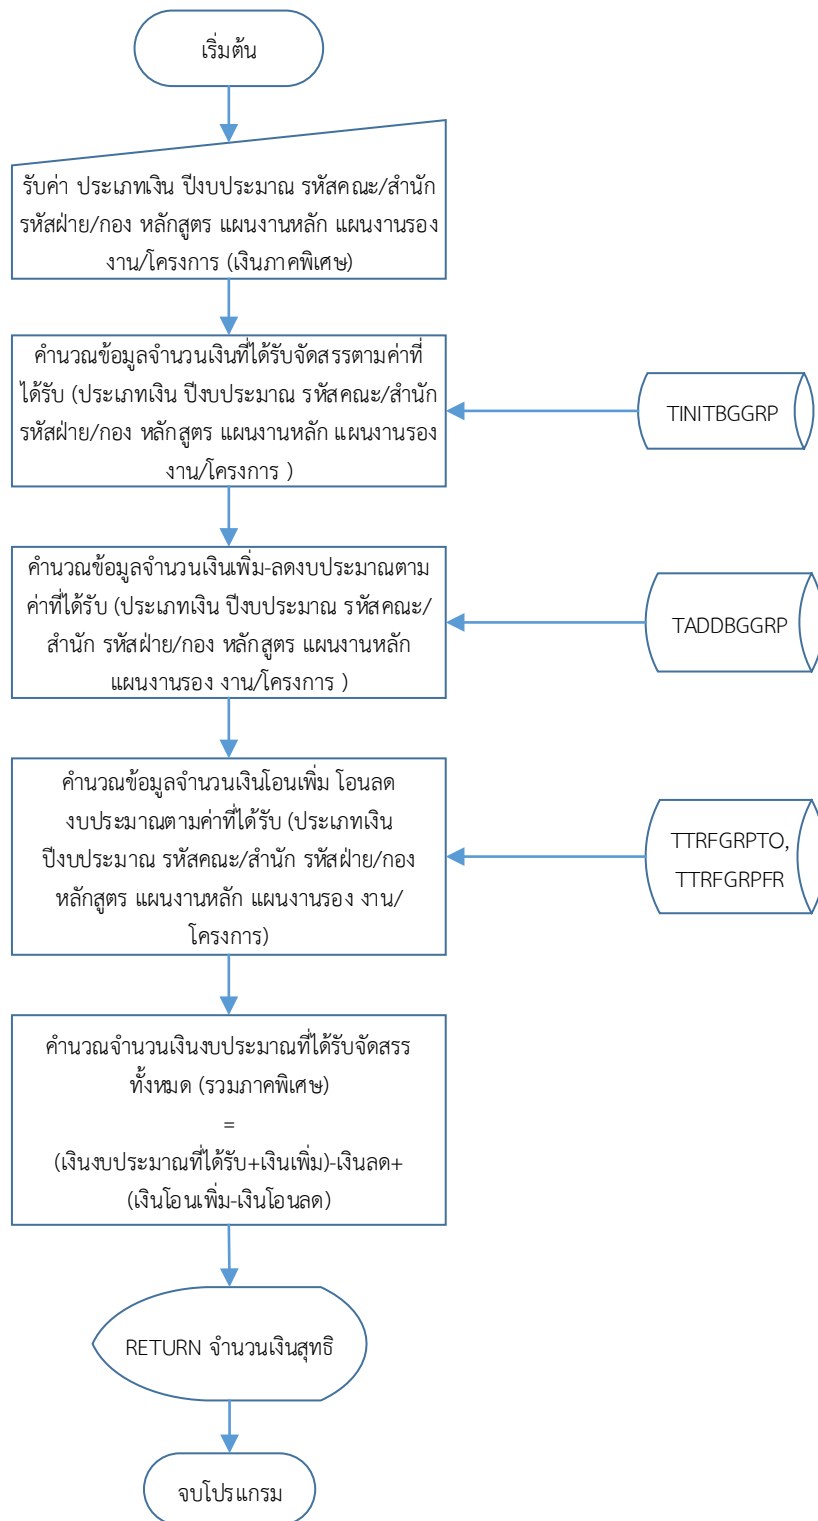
เริ่มต้น

รับค่า ประเภทเงิน ปีงบประมาณ รหัสคณะ/สำนัก รหัสฝ่าย/กอง หลักสูตร แผนงานหลัก แผนงานรอง งาน/โครงการ (เงินภาคพิเศษ)

คำนวณข้อมูลจำนวนเงินที่ได้รับจัดสรรตามค่าที่ได้รับ (ประเภทเงิน ปีงบประมาณ รหัสคณะ/สำนัก รหัสฝ่าย/กอง หลักสูตร แผนงานหลัก แผนงานรอง งาน/โครงการ )

TINITBGGRP

คำนวณข้อมูลจำนวนเงินเพิ่ม-ลดงบประมาณตามค่าที่ได้รับ (ประเภทเงิน ปีงบประมาณ รหัสคณะ/สำนัก รหัสฝ่าย/กอง หลักสูตร แผนงานหลัก แผนงานรอง งาน/โครงการ )

TADDBGGRP

คำนวณข้อมูลจำนวนเงินโอนเพิ่ม โอนลด งบประมาณตามค่าที่ได้รับ (ประเภทเงิน ปีงบประมาณ รหัสคณะ/สำนัก รหัสฝ่าย/กอง หลักสูตร แผนงานหลัก แผนงานรอง งาน/โครงการ)

TTRFGRPTO, TTRFGRPFR

คำนวณจำนวนเงินงบประมาณที่ได้รับจัดสรรทั้งหมด (รวมภาคพิเศษ)
=
(เงินงบประมาณที่ได้รับ+เงินเพิ่ม)-เงินลด+(เงินโอนเพิ่ม-เงินโอนลด)

RETURN จำนวนเงินสุทธิ

จบโปรแกรม